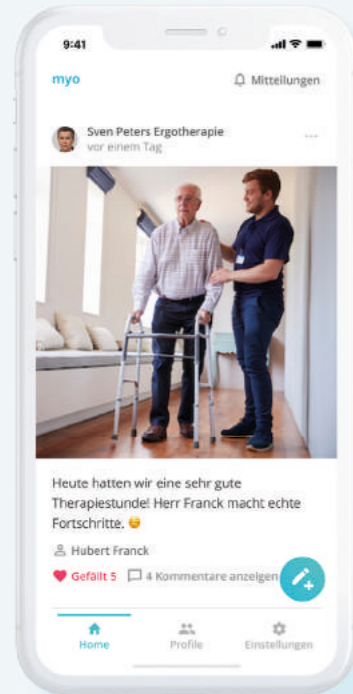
9:41

myo

Mitteilungen

Sven Peters Ergotherapie
vor einem Tag

...

Heute hatten wir eine sehr gute Therapiestunde! Herr Franck macht echte Fortschritte. 😊

Hubert Franck

Gefällt 5

4 Kommentare anzeigen

Home

Profile

Einstellungen